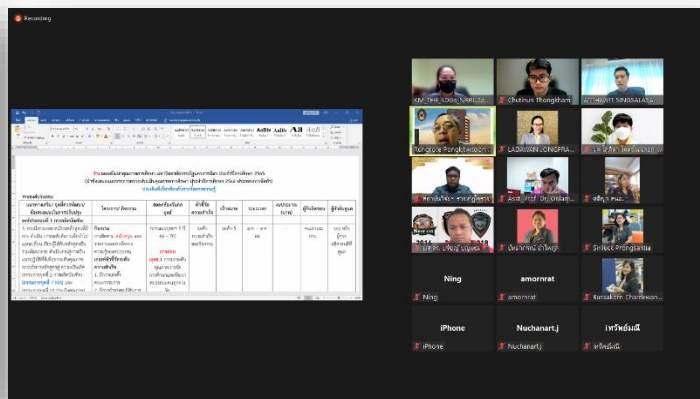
Recording

KM_THE_LORD_SUPELSA
Chutinun Thongkham
ATTHAPHIT SINGSALASA
Puncharas Pongthawaron
LADAWAN LONGPRA
Astt. Prof. Dr. Onlapi
Nina
Ning
amornrat
Sumitra Prangsantia
Runsakorn Chamkaew
iPhone
Ning
amornrat
iPhone
Nuchanart.j
Nuchanart.j
เทวีพ่อมณี
เทวีพ่อมณี

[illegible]